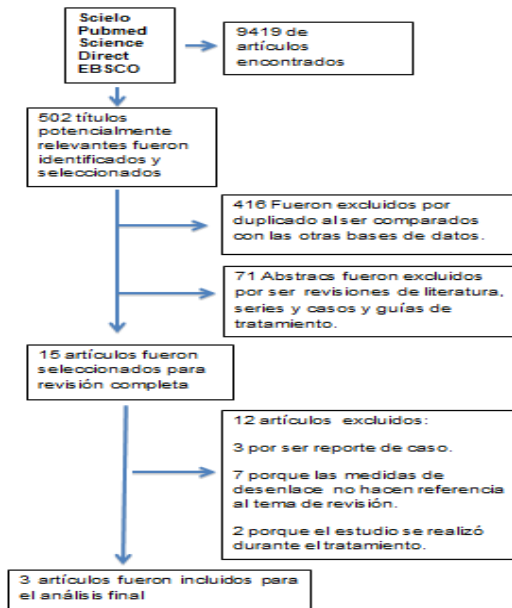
Scielo
Pubmed
Science Direct
EBSCO

9419 de artículos encontrados

502 títulos potencialmente relevantes fueron identificados y seleccionados

416 Fueron excluidos por duplicado al ser comparados con las otras bases de datos.

71 Abstracs fueron excluidos por ser revisiones de literatura, series y casos y guías de tratamiento.

15 artículos fueron seleccionados para revisión completa

12 artículos excluidos:

3 por ser reporte de caso.

7 porque las medidas de desenlace no hacen referencia al tema de revisión.

2 porque el estudio se realizó durante el tratamiento.

3 artículos fueron incluidos para el análisis final